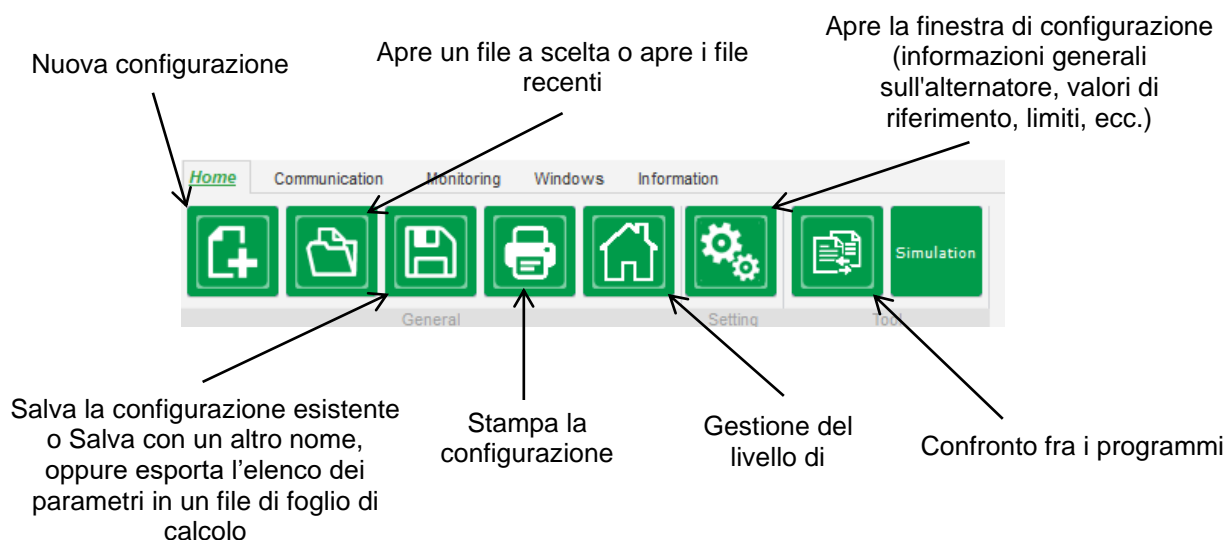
Nuova configurazione

Apre un file a scelta o apre i file recenti

Apre la finestra di configurazione (informazioni generali sull'alternatore, valori di riferimento, limiti, ecc.)

Home Communication Monitoring Windows Information

Simulation

General Setting Tool

Salva la configurazione esistente o Salva con un altro nome, oppure esporta l'elenco dei parametri in un file di foglio di calcolo

Stampa la configurazione

Gestione del livello di

Confronto fra i programmi